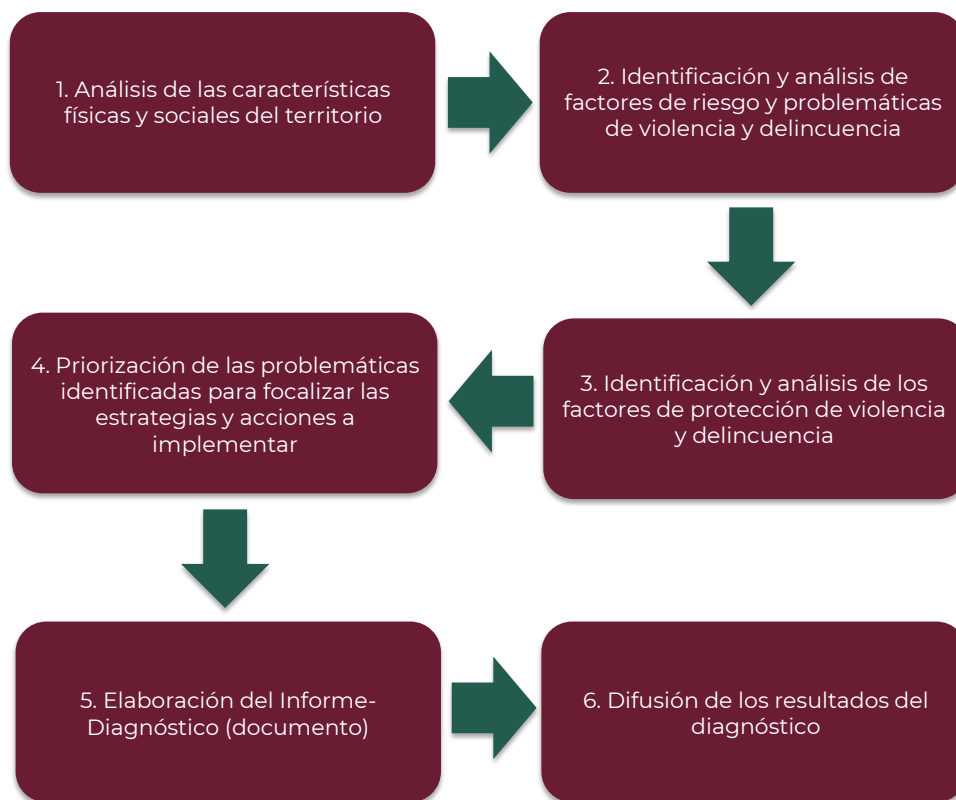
1. Análisis de las características físicas y sociales del territorio

2. Identificación y análisis de factores de riesgo y problemáticas de violencia y delincuencia

3. Identificación y análisis de los factores de protección de violencia y delincuencia

4. Priorización de las problemáticas identificadas para focalizar las estrategias y acciones a implementar

5. Elaboración del Informe-Diagnóstico (documento)

6. Difusión de los resultados del diagnóstico